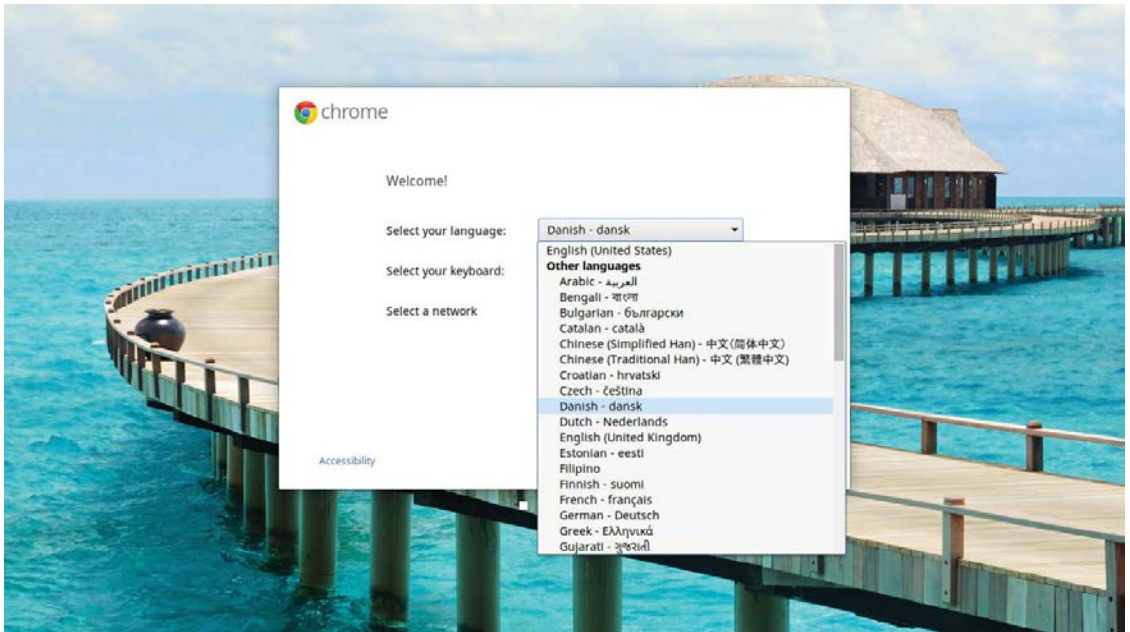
chrome

Welcome!

Select your language:

Select your keyboard:

Select a network

Danish - dansk

English (United States)
Other languages
Arabic - العربية
Bengali - বাংলা
Bulgarian - български
Catalan - català
Chinese (Simplified Han) - 中文(简体中文)
Chinese (Traditional Han) - 中文 (繁體中文)
Croatian - hrvatski
Czech - čeština
Danish - dansk
Dutch - Nederlands
English (United Kingdom)
Estonian - eesti
Filipino
Finnish - suomi
French - français
German - Deutsch
Greek - Ελληνικά
Gujarati - ગુજરાતી

Accessibility